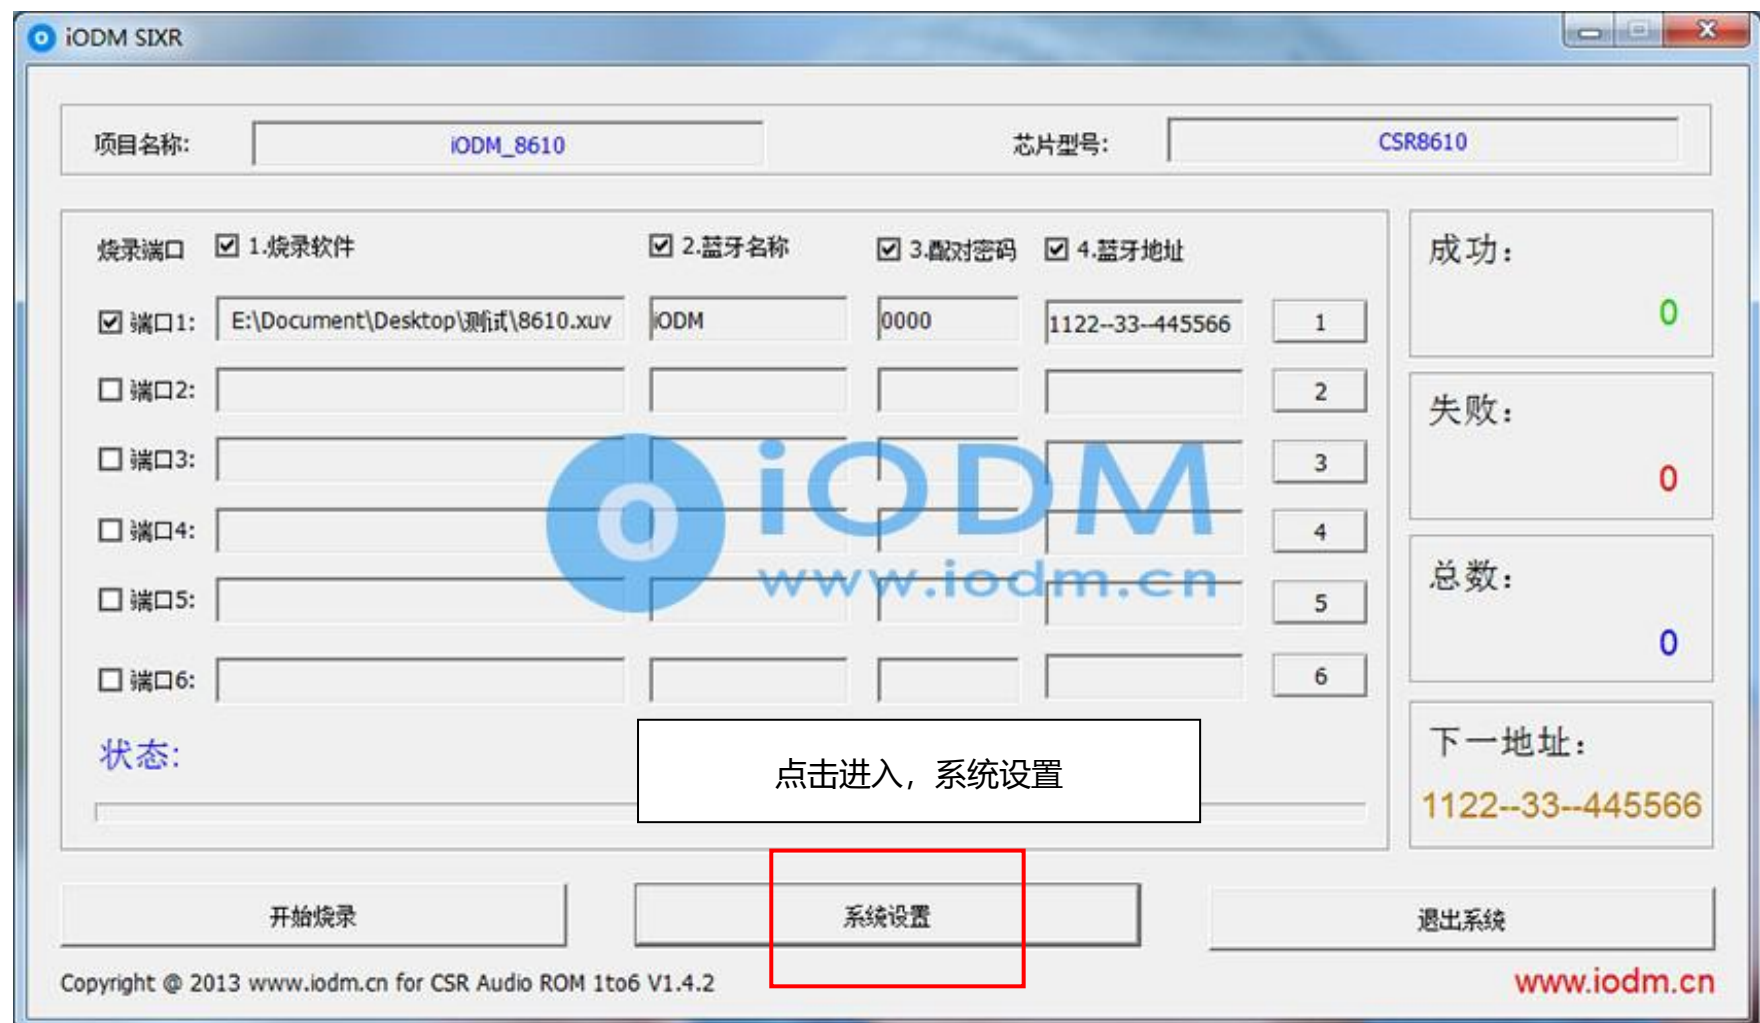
iODM SIXR

项目名称: iODM_8610 芯片型号: CSR8610

烧录端口 ☑ 1.烧录软件 ☑ 2.蓝牙名称 ☑ 3.配对密码 ☑ 4.蓝牙地址

☑ 端口1: E:\Document\Desktop\测试\8610.xuv iODM 0000 1122--33--445566 1
☐ 端口2: 2
☐ 端口3: 3
☐ 端口4: 4
☐ 端口5: 5
☐ 端口6: 6

iODM
www.iodm.cn

成功: 0
失败: 0
总数: 0
下一地址: 1122--33--445566

状态:

点击进入，系统设置

开始烧录 系统设置 退出系统

Copyright @ 2013 www.iodm.cn for CSR Audio ROM 1to6 V1.4.2 www.iodm.cn